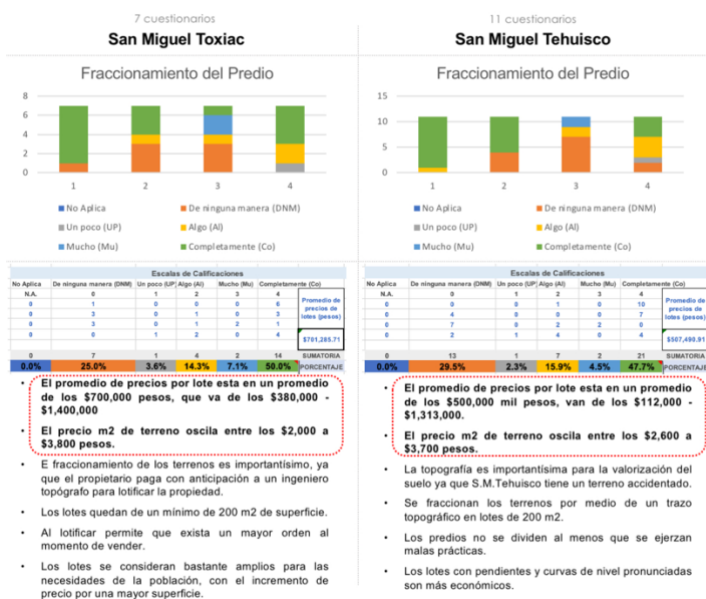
7 cuestionarios

San Miguel Toxiac

Fraccionamiento del Predio

8
6
4
2
0

1 2 3 4

No Aplica
De ninguna manera (DNM)
Un poco (UP)
Algo (Al)
Mucho (Mu)
Completamente (Co)

Escalas de Calificaciones

| No Aplica | De ninguna manera (DNM) | Un poco (UP) | Algo (Al) | Mucho (Mu) | Completamente (Co) | |
|---|---|---|---|---|---|---|
| N.A. | 0 | 1 | 2 | 3 | 4 | |
| 0 | 1 | 0 | 0 | 0 | 6 | Promedio de precios de lotes (pesos) |
| 0 | 3 | 0 | 1 | 0 | 3 | |
| 0 | 3 | 0 | 1 | 2 | 1 | |
| 0 | 0 | 1 | 2 | 0 | 4 | $701,285.71 |
| 0 | 7 | 1 | 4 | 2 | 14 | SUMATORIA |
| 0.0% | 25.0% | 3.6% | 14.3% | 7.1% | 50.0% | PORCENTAJE |

• El promedio de precios por lote esta en un promedio de los $700,000 pesos, que va de los $380,000 - $1,400,000

• El precio m2 de terreno oscila entre los $2,000 a $3,800 pesos.

• E fraccionamiento de los terrenos es importantísimo, ya que el propietario paga con anticipación a un ingeniero topógrafo para lotificar la propiedad.

• Los lotes quedan de un mínimo de 200 m2 de superficie.

• Al lotificar permite que exista un mayor orden al momento de vender.

• Los lotes se consideran bastante amplios para las necesidades de la población, con el incremento de precio por una mayor superficie.

11 cuestionarios

San Miguel Tehuisco

Fraccionamiento del Predio

15
10
5
0

1 2 3 4

No Aplica
De ninguna manera (DNM)
Un poco (UP)
Algo (Al)
Mucho (Mu)
Completamente (Co)

Escalas de Calificaciones

| No Aplica | De ninguna manera (DNM) | Un poco (UP) | Algo (Al) | Mucho (Mu) | Completamente (Co) | |
|---|---|---|---|---|---|---|
| N.A. | 0 | 1 | 2 | 3 | 4 | |
| 0 | 0 | 0 | 1 | 0 | 10 | Promedio de precios de lotes (pesos) |
| 0 | 4 | 0 | 0 | 0 | 7 | |
| 0 | 7 | 0 | 2 | 2 | 0 | |
| 0 | 2 | 1 | 4 | 0 | 4 | $507,490.91 |
| 0 | 13 | 1 | 7 | 2 | 21 | SUMATORIA |
| 0.0% | 29.5% | 2.3% | 15.9% | 4.5% | 47.7% | PORCENTAJE |

• El promedio de precios por lote esta en un promedio de los $500,000 mil pesos, van de los $112,000 - $1,313,000.

• El precio m2 de terreno oscila entre los $2,600 a $3,700 pesos.

• La topografía es importantísima para la valorización del suelo ya que S.M.Tehuisco tiene un terreno accidentado.

• Se fraccionan los terrenos por medio de un trazo topográfico en lotes de 200 m2.

• Los predios no se dividen al menos que se ejerzan malas prácticas.

• Los lotes con pendientes y curvas de nivel pronunciadas son más económicos.